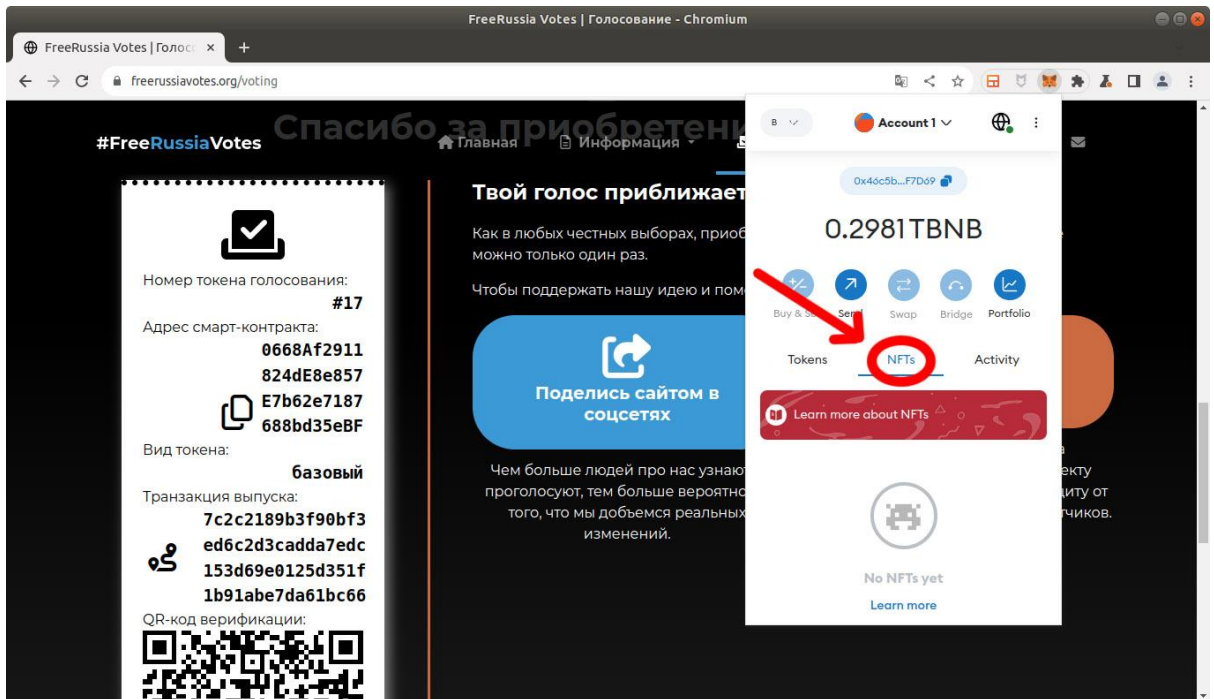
FreeRussia Votes | Голосование - Chromium

FreeRussia Votes | Голос ×

freerussiavotes.org/voting

#FreeRussiaVotes

Спасибо за приобретени

Главная Информация

Номер токена голосования: #17

Адрес смарт-контракта: 0668Af2911 824dE8e857 E7b62e7187 688bd35eBF

Вид токена: базовый

Транзакция выпуска: 7c2c2189b3f90bf3 ed6c2d3cadda7edc 153d69e0125d351f 1b91abe7da61bc66

QR-код верификации:

Твой голос приближает

Как в любых честных выборах, приоб можно только один раз.

Чтобы поддержать нашу идею и пом

Поделись сайтом в соцсетях

Чем больше людей про нас узнают проголосуют, тем больше вероятно того, что мы добьемся реальных изменений.

екту диту от тчиков.

B

Account 1

0x46c5b...F7D69

0.2981TBNB

Buy & Se Send Swap Bridge Portfolio

Tokens NFTs Activity

Learn more about NFTs

No NFTs yet

Learn more